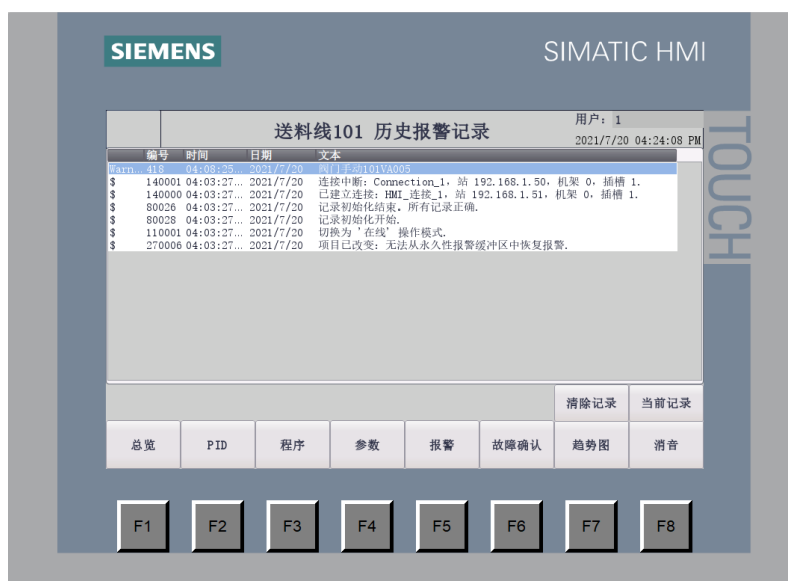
SIEMENS

SIMATIC HMI

TOUCH

送料线101 历史报警记录

用户: 1

2021/7/20 04:24:08 PM

| | 编号 | 时间 | 日期 | 文本 |
|---|---|---|---|---|
| Warn... | 418 | 04:08:25... | 2021/7/20 | 阀门手动101VA005 |
| $ | 140001 | 04:03:27... | 2021/7/20 | 连接中断: Connection_1, 站 192.168.1.50, 机架 0, 插槽 1. |
| $ | 140000 | 04:03:27... | 2021/7/20 | 已建立连接: HMI_连接_1, 站 192.168.1.51, 机架 0, 插槽 1. |
| $ | 80026 | 04:03:27... | 2021/7/20 | 记录初始化结束. 所有记录正确. |
| $ | 80028 | 04:03:27... | 2021/7/20 | 记录初始化开始. |
| $ | 110001 | 04:03:27... | 2021/7/20 | 切换为 '在线' 操作模式. |
| $ | 270006 | 04:03:27... | 2021/7/20 | 项目已改变: 无法从永久性报警缓冲区中恢复报警. |

清除记录 当前记录

总览 PID 程序 参数 报警 故障确认 趋势图 消音

F1 F2 F3 F4 F5 F6 F7 F8